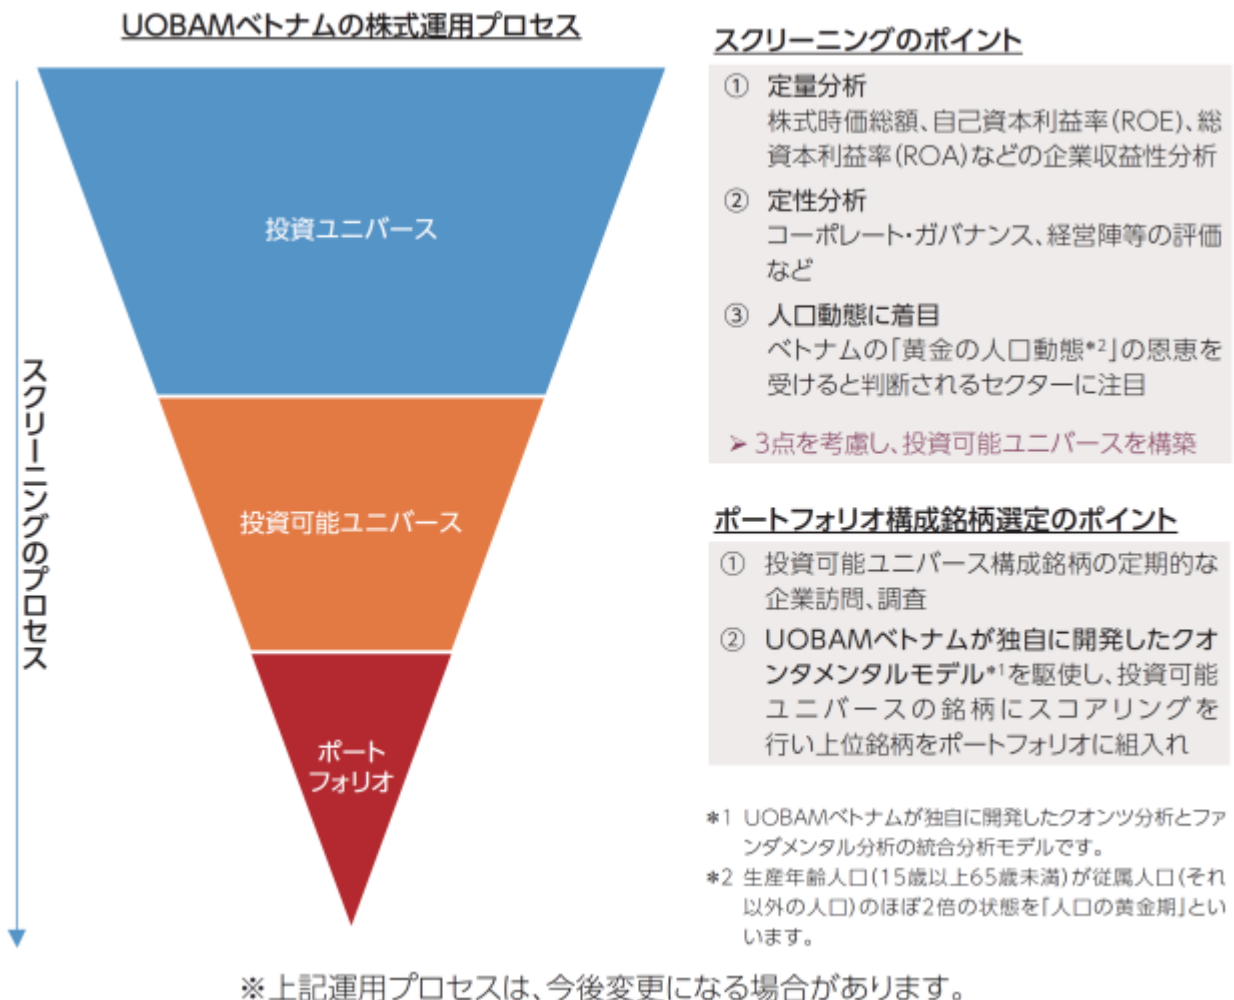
UOBAMベトナムの株式運用プロセス

スクリーニングのプロセス

投資ユニバース

投資可能ユニバース

ポート
フォリオ

スクリーニングのポイント

① 定量分析
株式時価総額、自己資本利益率(ROE)、総資本利益率(ROA)などの企業収益性分析

② 定性分析
コーポレート・ガバナンス、経営陣等の評価など

③ 人口動態に着目
ベトナムの「黄金の人口動態*2」の恩恵を受けると判断されるセクターに注目

➤ 3点を考慮し、投資可能ユニバースを構築

ポートフォリオ構成銘柄選定のポイント

① 投資可能ユニバース構成銘柄の定期的な企業訪問、調査

② UOBAMベトナムが独自に開発したクオンタメンタルモデル*1を駆使し、投資可能ユニバースの銘柄にスコアリングを行い上位銘柄をポートフォリオに組入れ

*1 UOBAMベトナムが独自に開発したクオンツ分析とファンダメンタル分析の統合分析モデルです。
*2 生産年齢人口(15歳以上65歳未満)が従属人口(それ以外の人口)のほぼ2倍の状態を「人口の黄金期」といいます。

※上記運用プロセスは、今後変更になる場合があります。